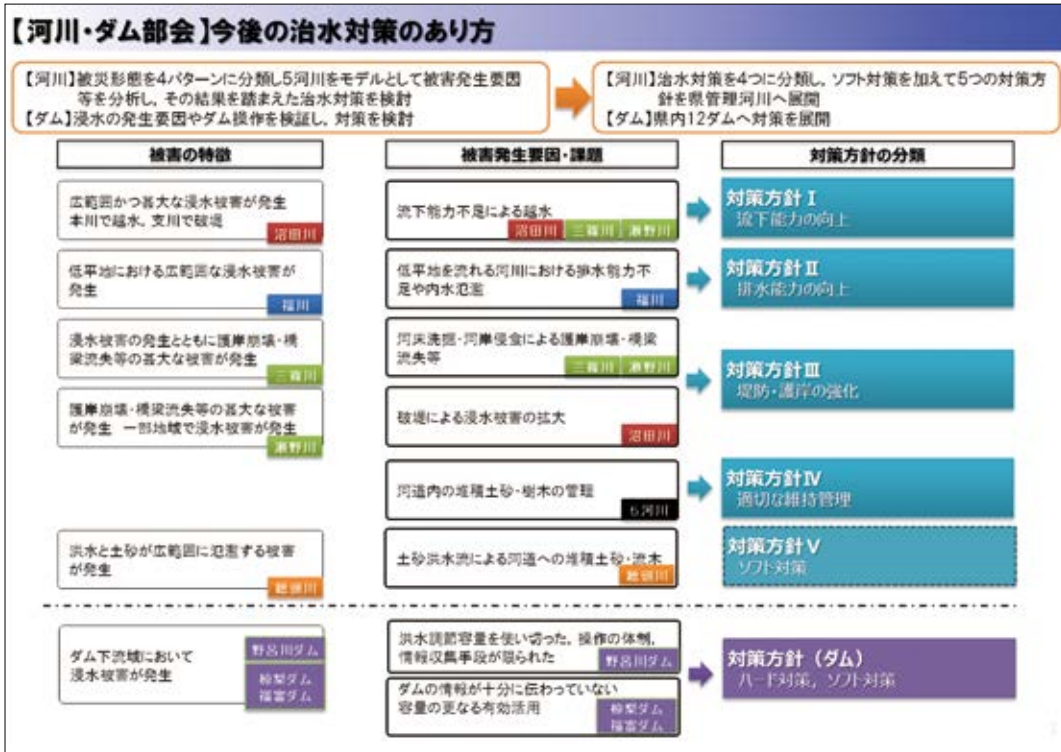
【河川・ダム部会】今後の治水対策のあり方

【河川】被災形態を4パターンに分類し5河川をモデルとして被害発生要因等を分析し、その結果を踏まえた治水対策を検討
【ダム】浸水の発生要因やダム操作を検証し、対策を検討

【河川】治水対策を4つに分類し、ソフト対策を加えて5つの対策方針を県管理河川へ展開
【ダム】県内12ダムへ対策を展開

被害の特徴

広範囲かつ甚大な浸水被害が発生 本川で越水、支川で破堤
沼田川

低平地における広範囲な浸水被害が発生
福川

浸水被害の発生とともに護岸崩壊・橋梁流失等の甚大な被害が発生
三篠川

護岸崩壊・橋梁流失等の甚大な被害が発生 一部地域で浸水被害が発生
瀬野川

洪水と土砂が広範囲に氾濫する被害が発生
総頭川

ダム下流域において浸水被害が発生
野呂川ダム
椋梨ダム
福富ダム

被害発生要因・課題

流下能力不足による越水
沼田川 三篠川 瀬野川

低平地を流れる河川における排水能力不足や内水氾濫
福川

河床洗掘・河岸侵食による護岸崩壊・橋梁流失等
三篠川 瀬野川

破堤による浸水被害の拡大
沼田川

河道内の堆積土砂・樹木の管理
5河川

土砂洪水流による河道への堆積土砂・流木
総頭川

洪水調節容量を使い切った。操作の体制、情報収集手段が限られた
野呂川ダム

ダムの情報が十分に伝わっていない 容量の更なる有効活用
椋梨ダム
福富ダム

対策方針の分類

対策方針Ⅰ
流下能力の向上

対策方針Ⅱ
排水能力の向上

対策方針Ⅲ
堤防・護岸の強化

対策方針Ⅳ
適切な維持管理

対策方針Ⅴ
ソフト対策

対策方針（ダム）
ハード対策、ソフト対策